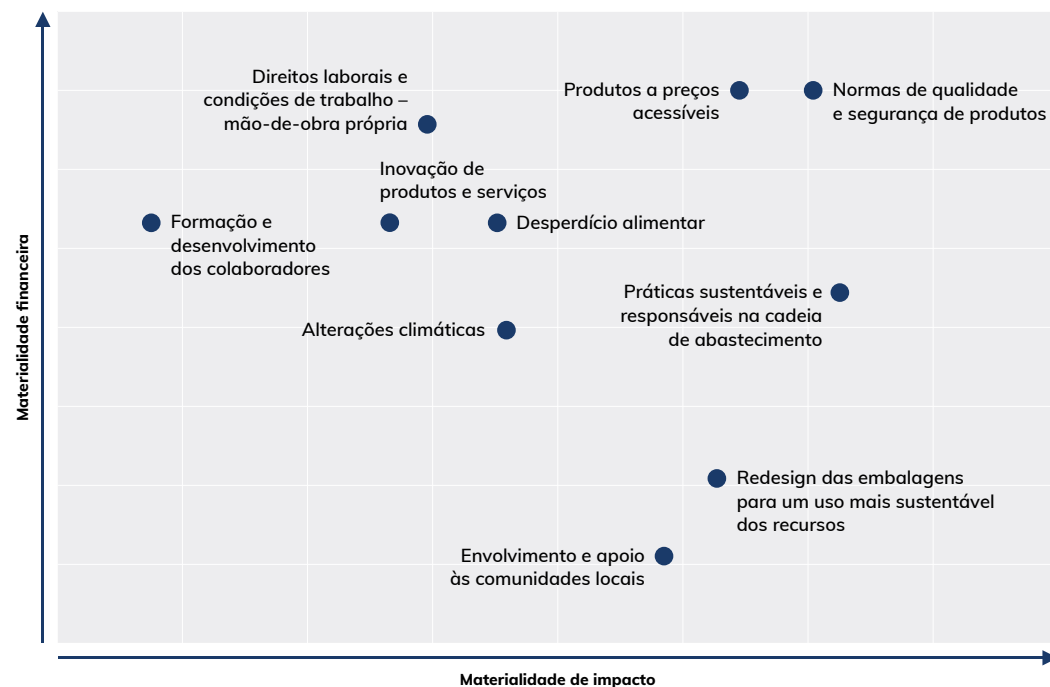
Direitos laborais e condições de trabalho – mão-de-obra própria

Produtos a preços acessíveis

Normas de qualidade e segurança de produtos

Inovação de produtos e serviços

Formação e desenvolvimento dos colaboradores

Desperdício alimentar

Práticas sustentáveis e responsáveis na cadeia de abastecimento

Alterações climáticas

Redesign das embalagens para um uso mais sustentável dos recursos

Envolvimento e apoio às comunidades locais

Materialidade financeira

Materialidade de impacto